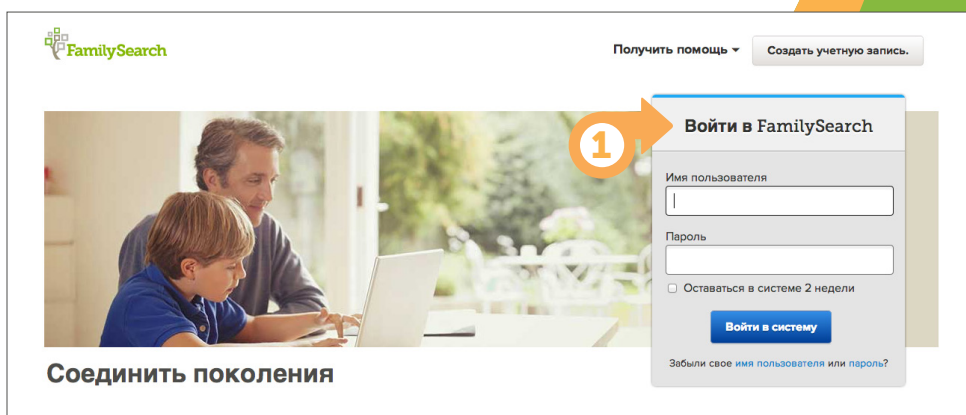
FamilySearch

Получить помощь

Создать учетную запись.

1

Войти в FamilySearch

Имя пользователя

Пароль

Оставаться в системе 2 недели

Войти в систему

Забыли свое имя пользователя или пароль?

Соединить поколения